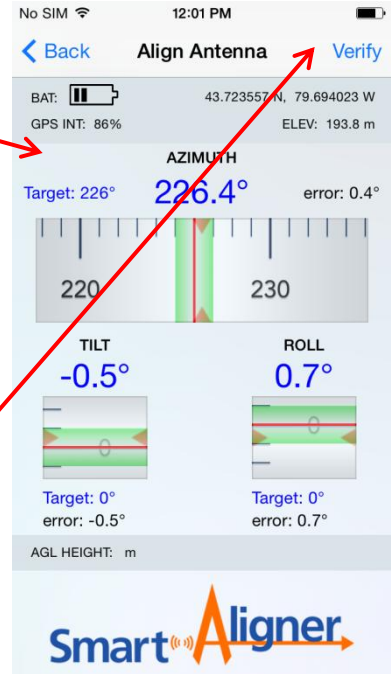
No SIM 12:01 PM

Back Align Antenna Verify

BAT: 43.723557 N, 79.694023 W

GPS INT: 86% ELEV: 193.8 m

AZIMUTH

Target: 226° 226.4° error: 0.4°

220 230

TILT ROLL

-0.5° 0.7°

0 0

Target: 0° Target: 0°
error: -0.5° error: 0.7°

AGL HEIGHT: m

SmartAligner